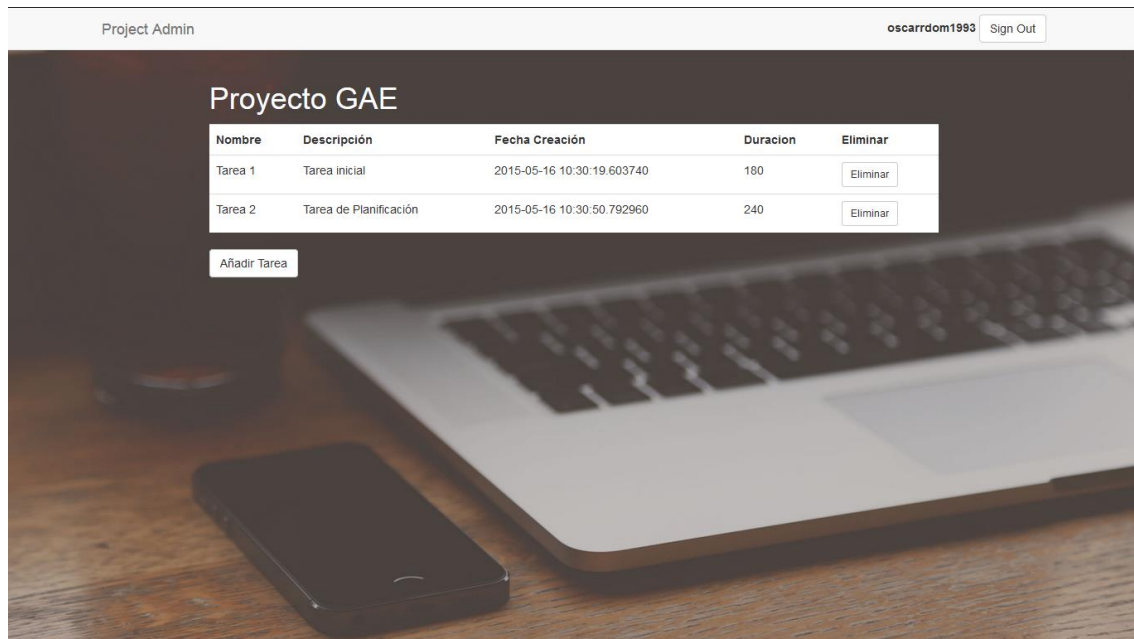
Project Admin

oscarrdom1993 Sign Out

Proyecto GAE

| Nombre | Descripción | Fecha Creación | Duracion | Eliminar |
|---|---|---|---|---|
| Tarea 1 | Tarea inicial | 2015-05-16 10:30:19.603740 | 180 | Eliminar |
| Tarea 2 | Tarea de Planificación | 2015-05-16 10:30:50.792960 | 240 | Eliminar |

Añadir Tarea